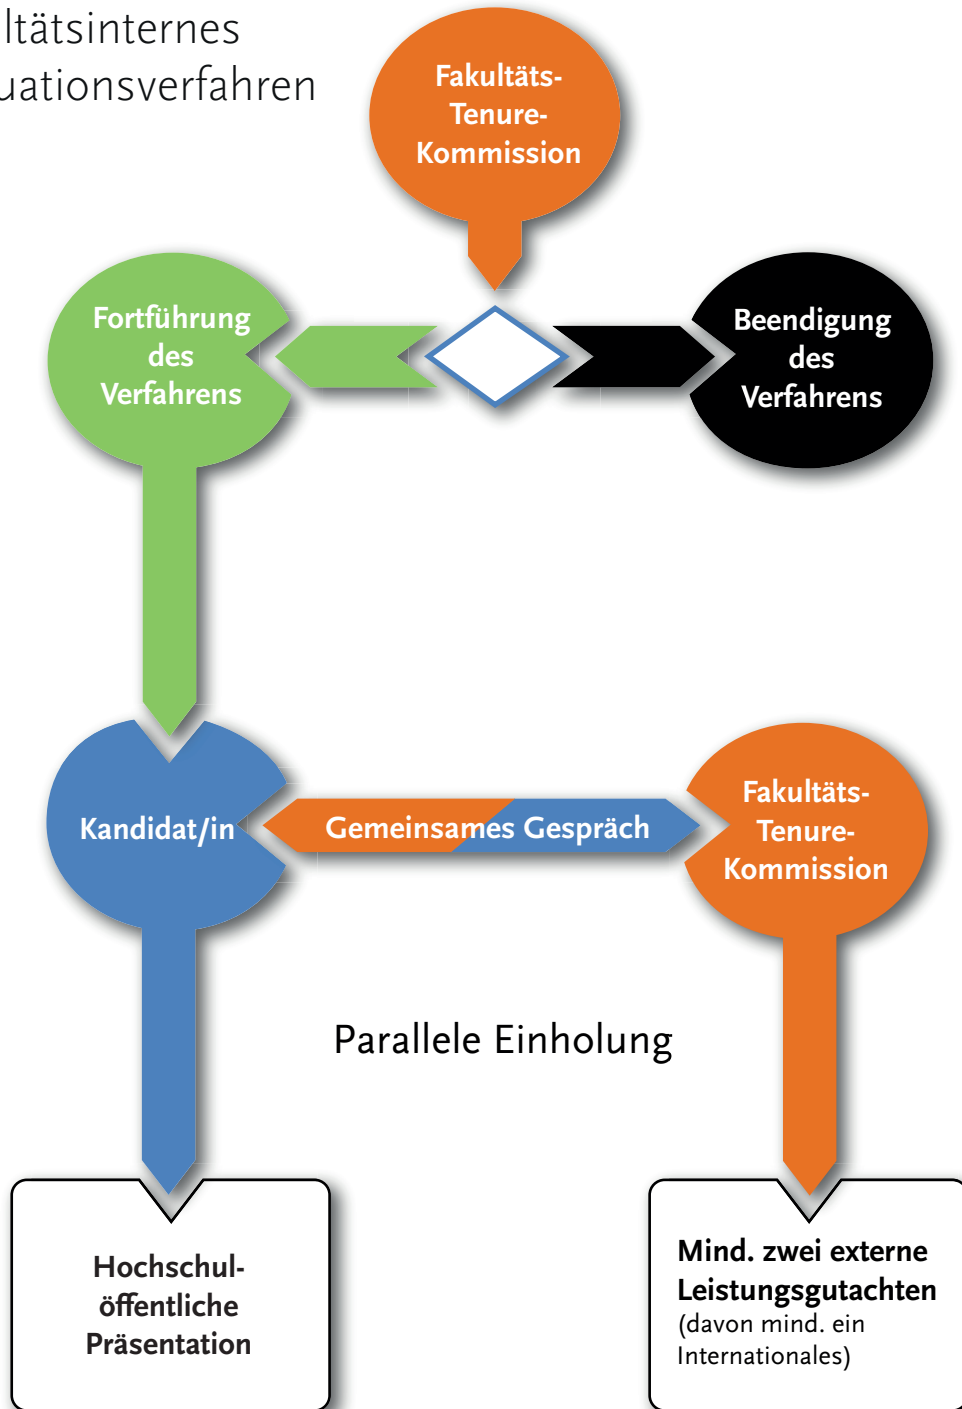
ltätsinternes
uationsverfahren

Fakultäts-Tenure-Kommission

Fortführung des Verfahrens

Beendigung des Verfahrens

Kandidat/in

Gemeinsames Gespräch

Fakultäts-Tenure-Kommission

Parallele Einholung

Hochschulöffentliche Präsentation

Mind. zwei externe Leistungsgutachten (davon mind. ein Internationales)